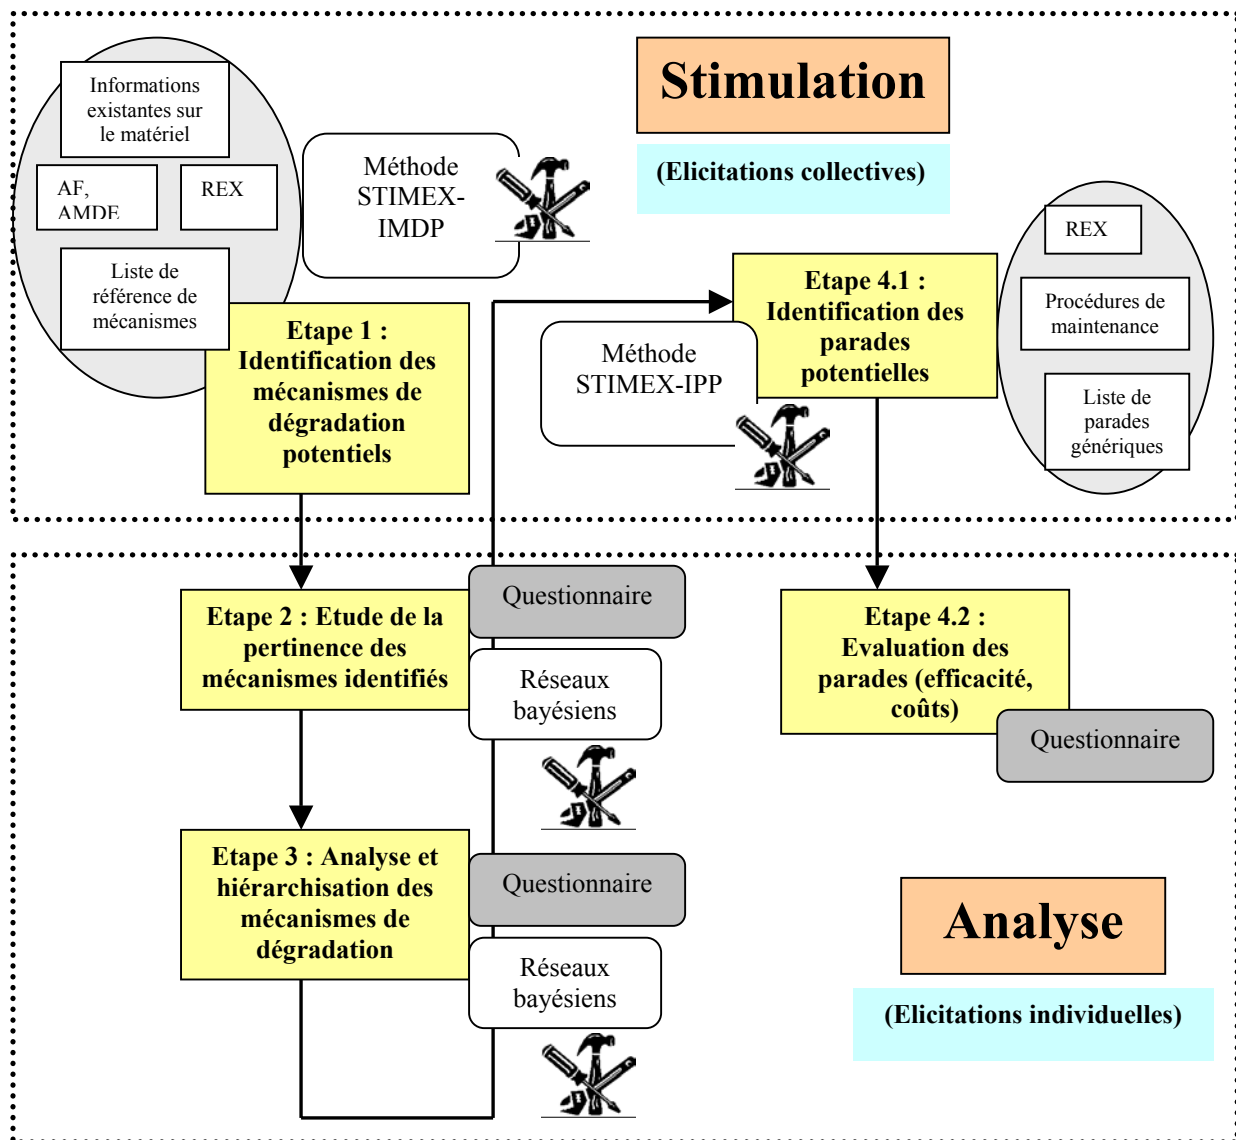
Informations existantes sur le matériel

AF, AMDE

REX

Liste de référence de mécanismes

Méthode STIMEX-IMDP

Stimulation

(Elicitations collectives)

REX

Procédures de maintenance

Liste de parades génériques

Etape 1 : Identification des mécanismes de dégradation potentiels

Etape 4.1 : Identification des parades potentielles

Méthode STIMEX-IPP

Etape 2 : Etude de la pertinence des mécanismes identifiés

Questionnaire

Réseaux bayésiens

Etape 4.2 : Evaluation des parades (efficacité, coûts)

Questionnaire

Etape 3 : Analyse et hiérarchisation des mécanismes de dégradation

Questionnaire

Réseaux bayésiens

Analyse

(Elicitations individuelles)